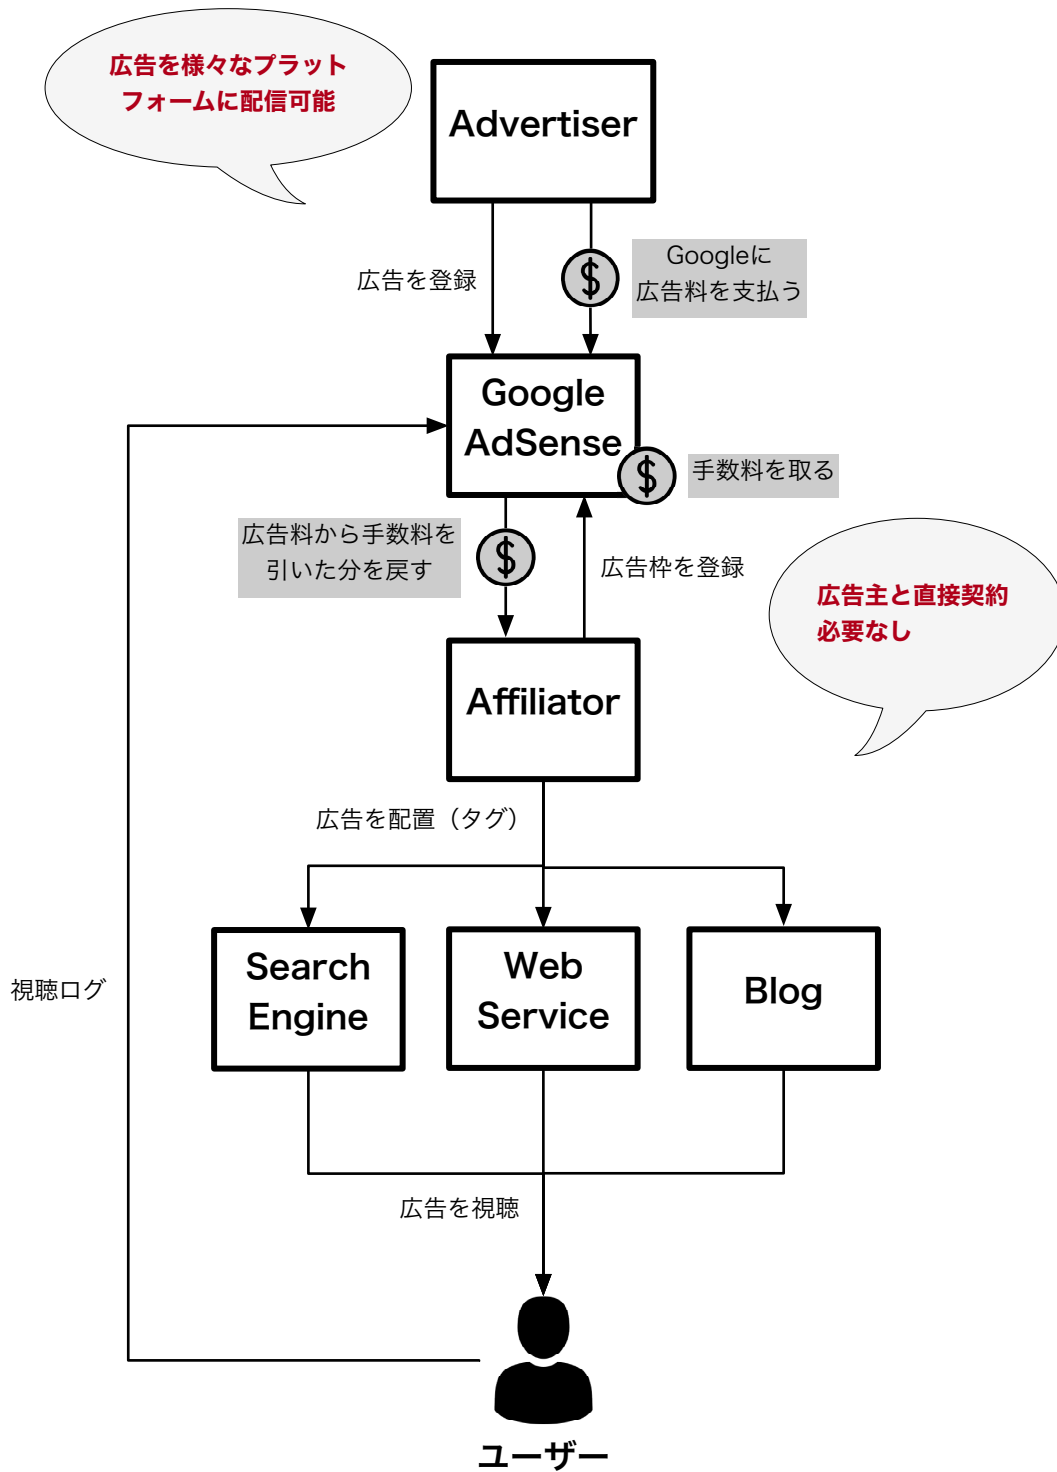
広告を様々なプラットフォームに配信可能

Advertiser

広告を登録

$

Googleに広告料を支払う

Google AdSense

$

手数料を取る

広告料から手数料を引いた分を戻す

$

広告枠を登録

広告主と直接契約必要なし

Affiliator

広告を配置（タグ）

Search Engine

Web Service

Blog

視聴ログ

広告を視聴

ユーザー